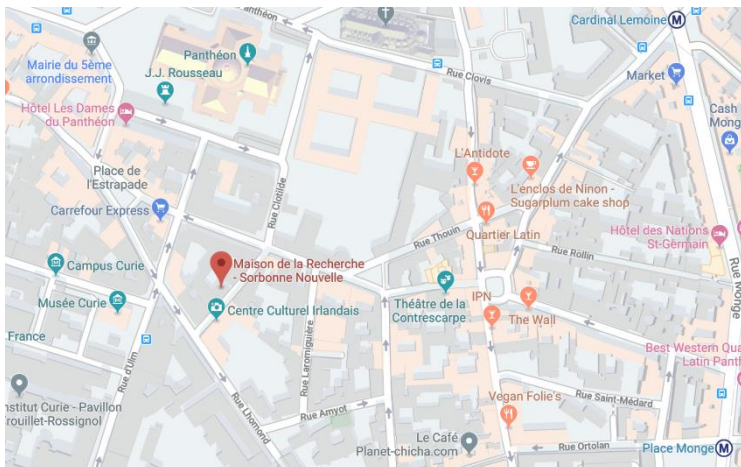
Panthéon
Cardinal Lemoine
Mairie du 5ème arrondissement
Panthéon
J.J. Rousseau
Rue Clovis
Market
Cash Monge
Hôtel Les Dames du Panthéon
Place de l'Estrapade
L'Antidote
L'enclos de Ninon - Sugarplum cake shop
Carrefour Express
Rue Clotilde
Quartier Latin
Hôtel des Nations St-Germain
Rue Thouin
Rue Rollin
Campus Curie
Maison de la Recherche - Sorbonne Nouvelle
Musée Curie
Centre Culturel Irlandais
Théâtre de la Contrescarpe
IPN
The Wall
France
Rue Monge
Best Western Qua Latin Panth
Rue Laromiguière
Rue d'Ulm
nstitut Curie - Pavillon rouillet-Rossignol
Rue Lhomond
Rue Amyot
Vegan Folie's
Rue Saint-Médard
Le Café
Planet-chicha.com
Rue Ortolan
Place Monge